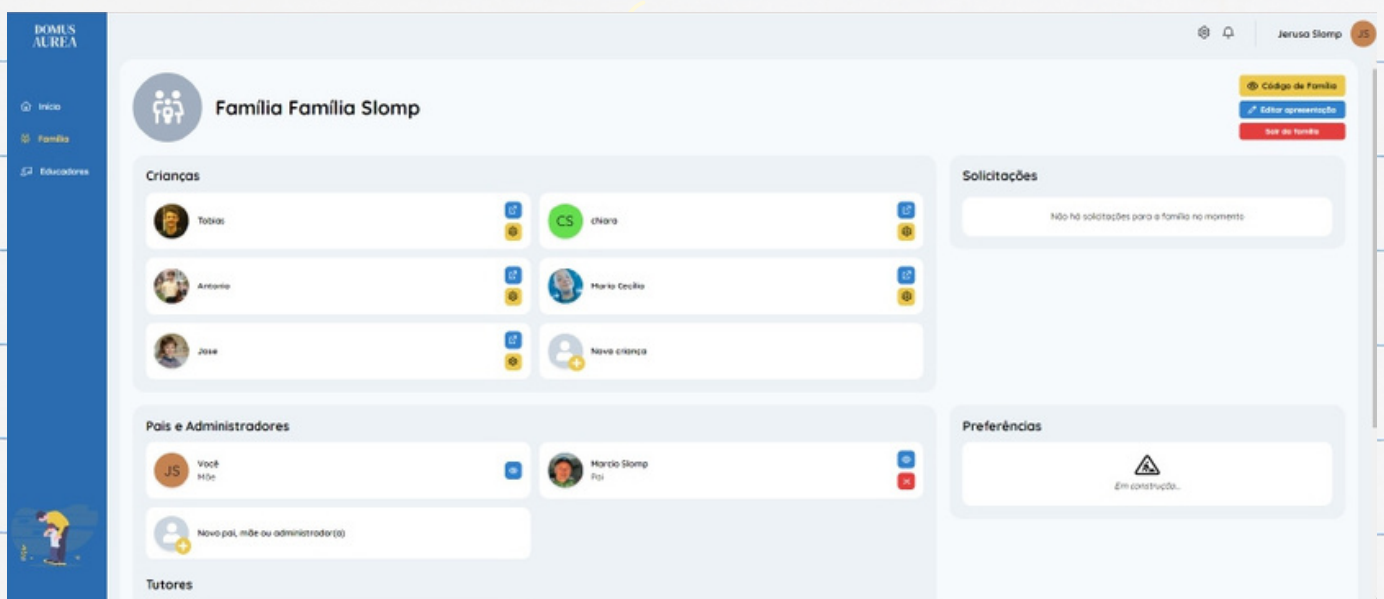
DOMUS AUREA

Inicio
Família
Educadores

Jerusa Slomp JS

Família Família Slomp

Código de Família
Editar apresentação
Sair da família

Crianças

Tobias

CS cHiara

Antonio

Maria Cecília

Jose

Nova criança

Solicitações

Não há solicitações para a família no momento

Pais e Administradores

JS Você
Mãe

Marcio Slomp
Pai

Novo pai, mãe ou administrador(a)

Preferências

Em construção...

Tutores